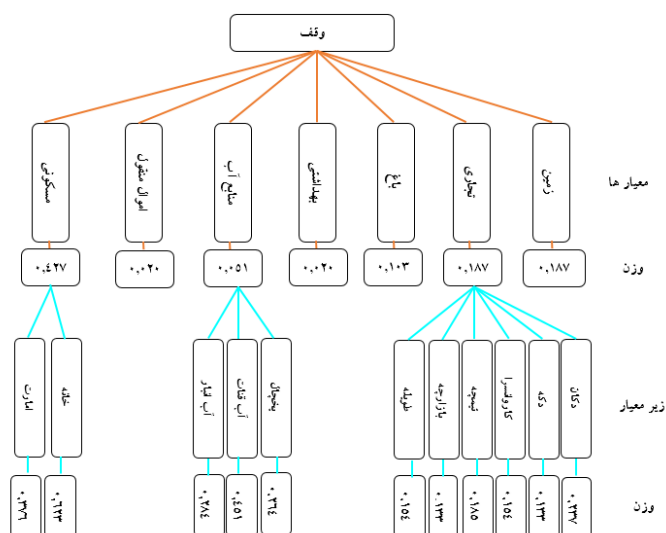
وقف

معیار ها

زمین
تجاری
باغ
بهداشتی
منابع آب
اموال منقول
مسکونی

وزن

۰،۱۸۷
۰،۱۸۷
۰،۱۰۳
۰،۰۲۰
۰،۰۵۱
۰،۰۲۰
۰،۴۲۷

زیر معیار

دکان
دکه
کاروانسرا
تیمچه
بازارچه
طویله
یخچال
آب قنات
آب انبار
خانه
عمارت

وزن

۰،۲۳۷
۰،۱۳۳
۰،۱۵۶
۰،۱۸۵
۰،۱۳۳
۰،۱۵۶
۰،۳۶٤
۰،۴۵۱
۰،۲۷۸
۰،۶۳۳
۰،۳۶۶